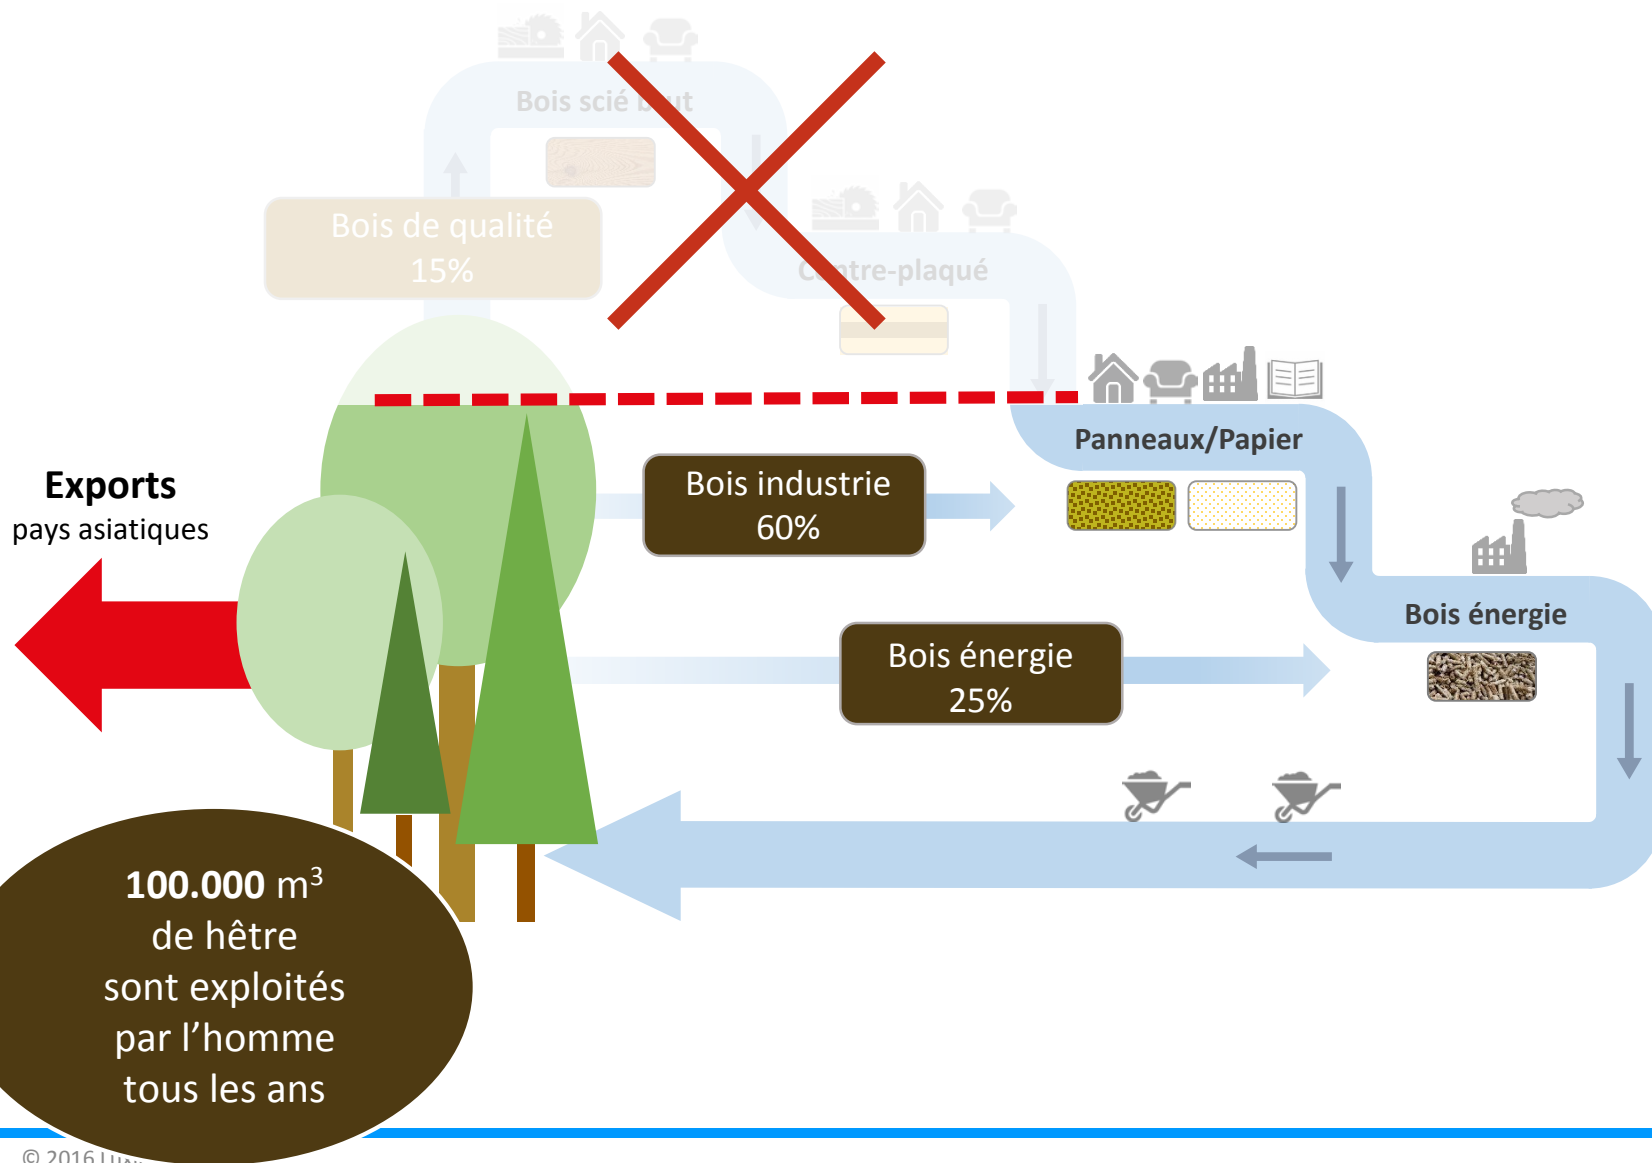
Bois scié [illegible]

Bois de qualité
15%

C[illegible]tre-plaqué

Panneaux/Papier

Exports
pays asiatiques

Bois industrie
60%

Bois énergie

Bois énergie
25%

100.000 m$^3$
de hêtre
sont exploités
par l'homme
tous les ans

© 2016 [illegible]